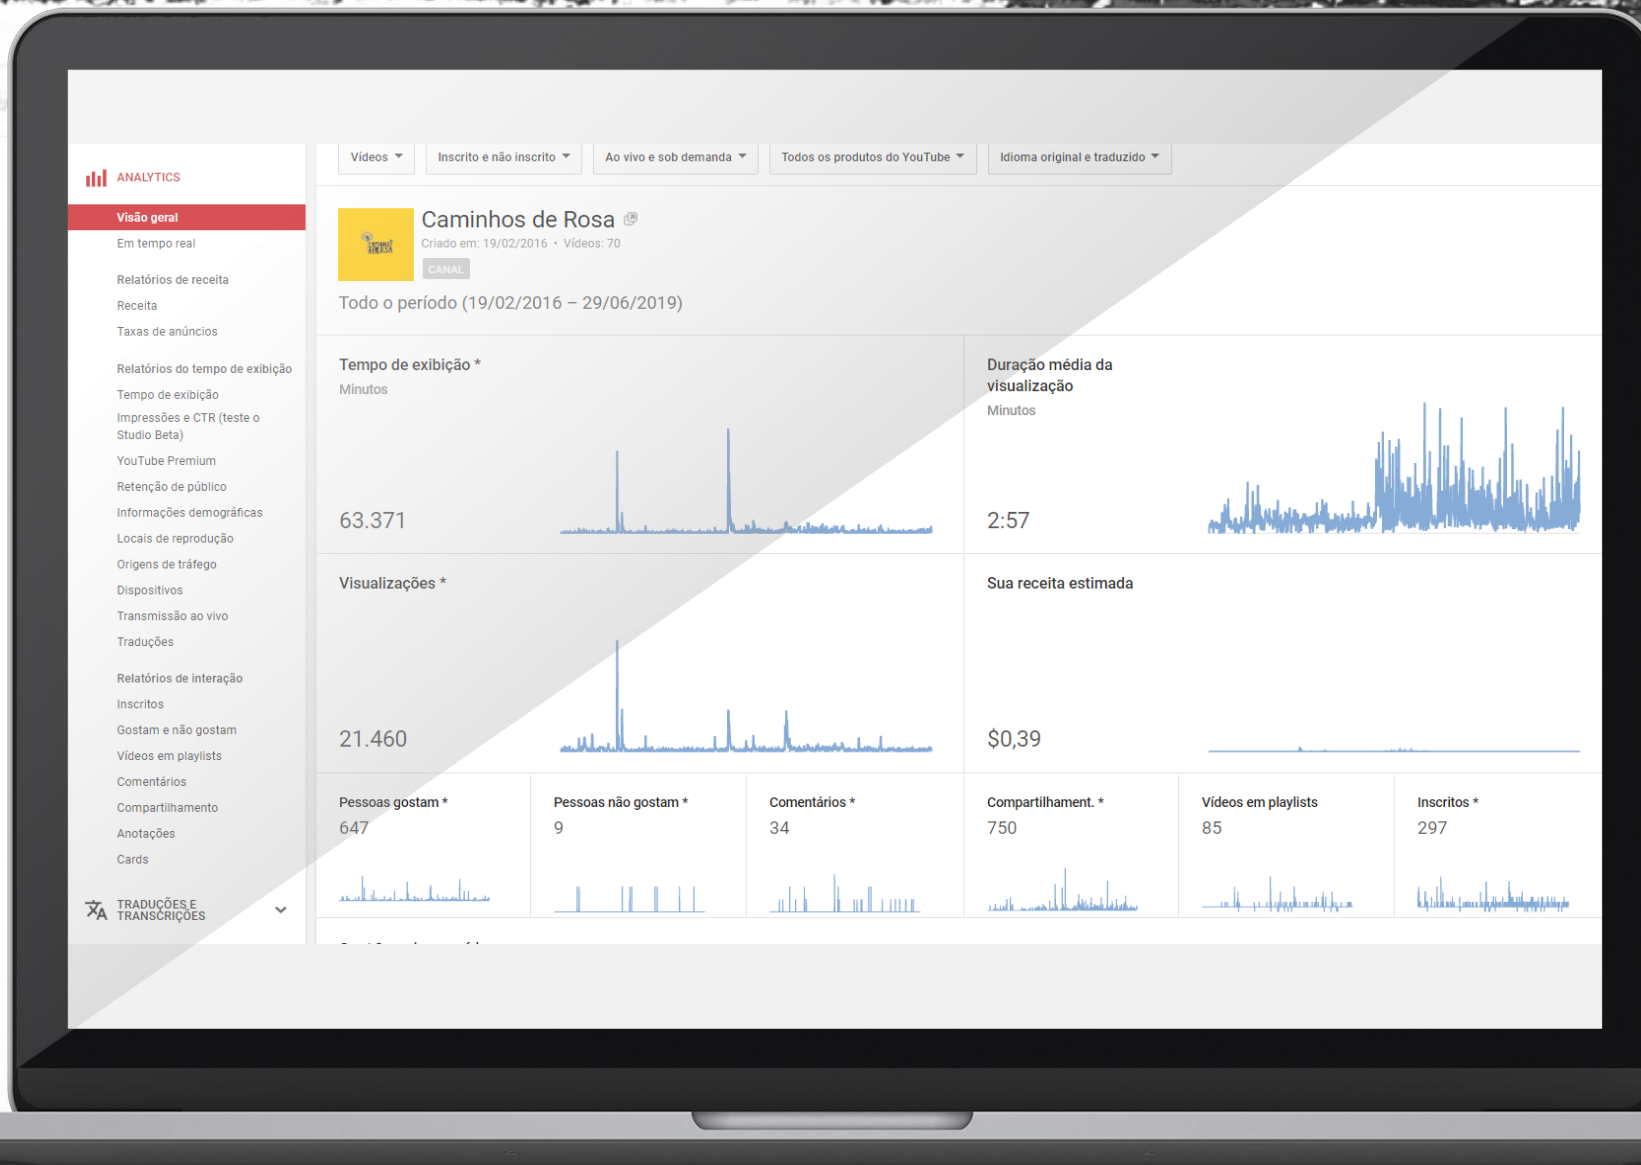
ANALYTICS

Visão geral
Em tempo real

Relatórios de receita
Receita
Taxas de anúncios

Relatórios do tempo de exibição
Tempo de exibição
Impressões e CTR (teste o Studio Beta)
YouTube Premium
Retenção de público
Informações demográficas
Locais de reprodução
Origens de tráfego
Dispositivos
Transmissão ao vivo
Traduções

Relatórios de interação
Inscritos
Gostam e não gostam
Vídeos em playlists
Comentários
Compartilhamento
Anotações
Cards

TRADUÇÕES E TRANSCRIÇÕES

Vídeos | Inscrito e não inscrito | Ao vivo e sob demanda | Todos os produtos do YouTube | Idioma original e traduzido

Caminhos de Rosa
Criado em: 19/02/2016 • Vídeos: 70
CANAL

Todo o período (19/02/2016 – 29/06/2019)

Tempo de exibição *
Minutos
63.371

Duração média da visualização
Minutos
2:57

Visualizações *
21.460

Sua receita estimada
$0,39

Pessoas gostam *
647

Pessoas não gostam *
9

Comentários *
34

Compartilhament. *
750

Vídeos em playlists
85

Inscritos *
297